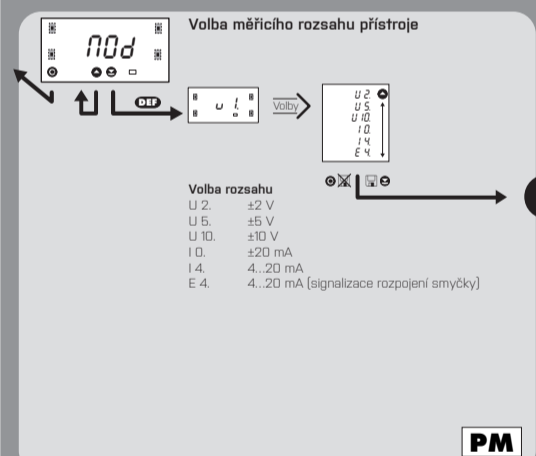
Volba měřicího rozsahu přístroje

MOd

DEF

U 1.

Volby

U 2.
U 5.
U 10.
I 0.
I 4.
E 4.

Volba rozsahu

| | |
|---|---|
| U 2. | ±2 V |
| U 5. | ±5 V |
| U 10. | ±10 V |
| I 0. | ±20 mA |
| I 4. | 4...20 mA |
| E 4. | 4...20 mA (signalizace rozpojení smyčky) |

PM